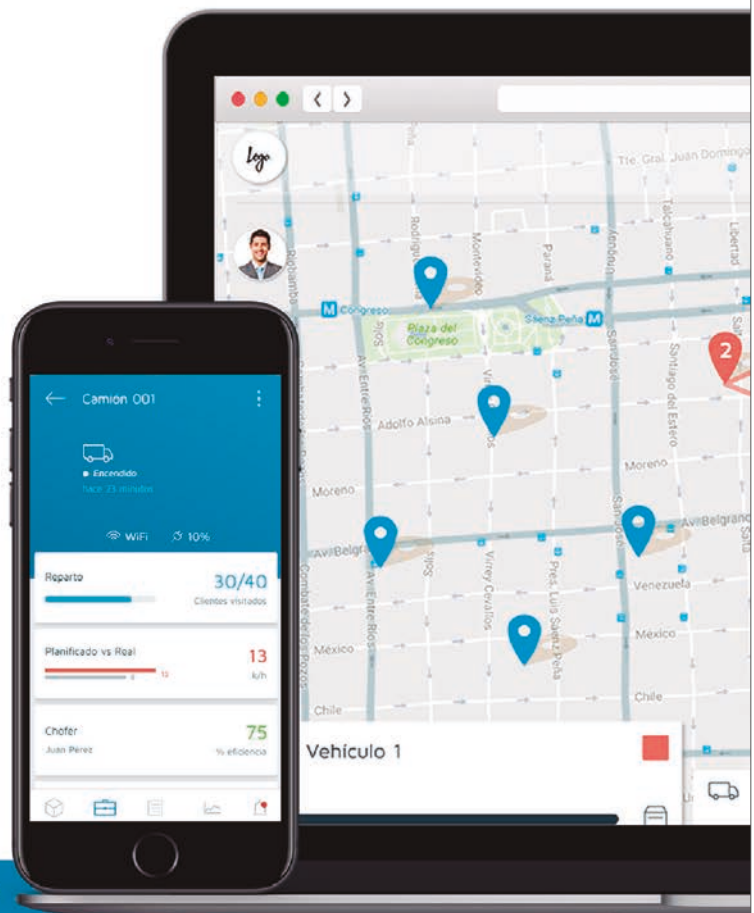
Logo

Tte. Gral. Juan Doming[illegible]

Rodriguez Peña
Montevideo
Paraná
Talcahuano
Libertad
Riobamba
Congreso
Plaza del Congreso
Sáenz Peña
Av. Entre Ríos
Sarandí
Santiago del Estero
Salta
2
Adolfo Alsina
Virrey Cevallos
Moreno
Moreno
Av. Belgrano
Av. Belgrano
San José
Venezuela
Pres. Luis Sáenz Peña
Combate de los Pozos
México
México
Chile
Chile

Vehículo 1

Camion 001
Encendido
hace 23 minutos
WiFi
10%

Reparto
30/40
Clientes visitados

Planificado vs Real
13
k/h

Chofer
Juan Pérez
75
% eficiencia